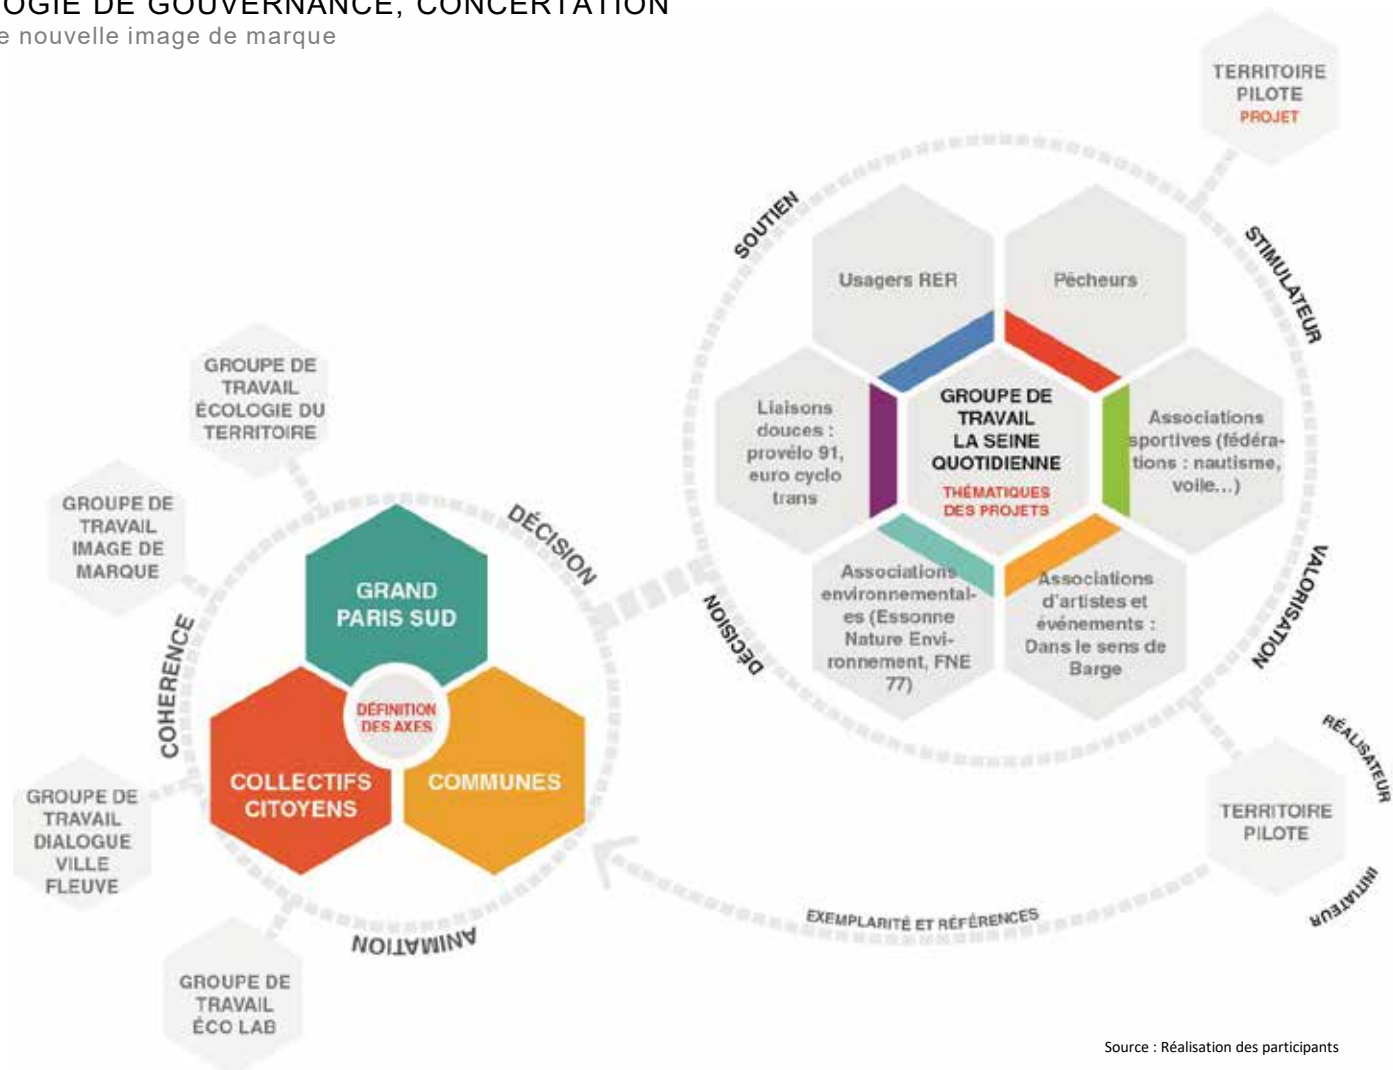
OGIE DE GOUVERNANCE, CONCERTATION
e nouvelle image de marque

TERRITOIRE PILOTE
PROJET

SOUTIEN

STIMULATEUR

Usagers RER

Pêcheurs

Liaisons douces : provélo 91, euro cyclo trans

GROUPE DE TRAVAIL LA SEINE QUOTIDIENNE
THÉMATIQUES DES PROJETS

Associations sportives (fédérations : nautisme, voile...)

Associations environnementales (Essonne Nature Environnement, FNE 77)

Associations d'artistes et événements : Dans le sens de Barge

VALORISATION

DÉCISION

GROUPE DE TRAVAIL ÉCOLOGIE DU TERRITOIRE

GROUPE DE TRAVAIL IMAGE DE MARQUE

DÉCISION

COHERENCE

GRAND PARIS SUD

DÉFINITION DES AXES

COLLECTIFS CITOYENS

COMMUNES

GROUPE DE TRAVAIL DIALOGUE VILLE FLEUVE

ANIMATION

GROUPE DE TRAVAIL ÉCO LAB

RÉALISATEUR

TERRITOIRE PILOTE

INITIATEUR

EXEMPLARITÉ ET RÉFÉRENCES

Source : Réalisation des participants